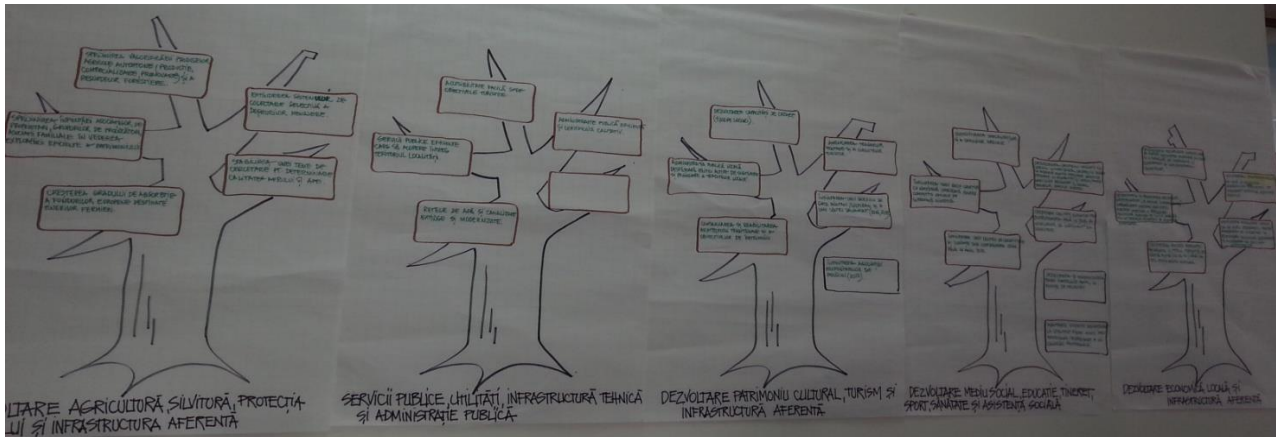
OPTIMIZAREA VALORIFICĂRII PRODUSELOR PRIMARE AGRICOLE (PRODUCȚIE, COMERCIALIZARE, PROCESARE) ȘI A RESURSELOR FORESTIERE

DEZVOLTAREA SECTORULUI ... DE COLECTARE, PROCESARE A DEȘEURILOR ...

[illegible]

CREȘTEREA GRADULUI DE ASOCIERE A FERMIERILOR, ECONOMIC PENTRU ... FERMIERI

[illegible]

VOLTARE AGRICULTURĂ, SILVITURĂ, PROTECȚIA ...LUI ȘI INFRASTRUCTURA AFERENTA

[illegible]

SERVICII PUBLICE EFICIENTE ...

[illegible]

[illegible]

SERVICII PUBLICE, UTILITĂȚI, INFRASTRUCTURĂ TEHNICĂ ȘI ADMINISTRAȚIE PUBLICĂ

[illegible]

DEZVOLTARE PATRIMONIU CULTURAL, TURISM ȘI INFRASTRUCTURĂ AFERENTĂ

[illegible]

DEZVOLTARE MEDIU SOCIAL, EDUCAȚIE, TINERET, SPORT, SĂNĂTATE ȘI ASISTENȚĂ SOCIALĂ

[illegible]

DEZVOLTARE ECONOMICĂ LOCALĂ ȘI INFRASTRUCTURĂ AFERENTĂ